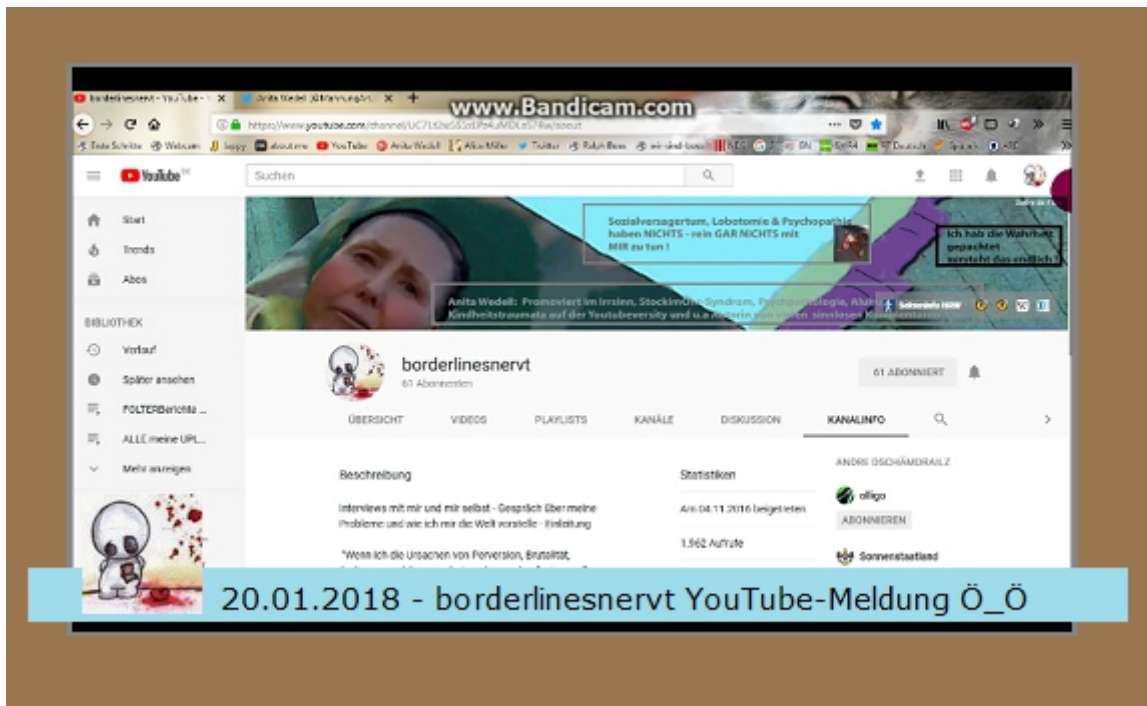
borderlinesnervt - YouTube
Anita Wedell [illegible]

www.Bandicam.com

https://www.youtube.com/channel/UC7Ld2a5S5zLPb4uMDLe57Rw/about

YouTube

Suchen

Start
Trends
Abos

BIBLIOTHEK
Verlauf
Später ansehen
FOLTERBerichte ...
ALLE meine UPL...
Mehr anzeigen

Sozialversagertum, Lobotomie & Psychopathie haben NICHTS - rein GAR NICHTS mit MIR zu tun !

Ich hab die Wahrheit gepachtet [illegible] versteht das endlich !

Anita Wedell: Promoviert im Irrsinn, Stockholm-Syndrom, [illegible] Kindheitstraumata auf der Youtubeversity und u.a. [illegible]

borderlinesnervt
61 Abonnenten

61 ABONNIERT

ÜBERSICHT
VIDEOS
PLAYLISTS
KANÄLE
DISKUSSION
KANALINFO

Beschreibung

Interviews mit mir und mir selbst - Gespräch über meine Probleme und wie ich mir die Welt vorstelle - Einleitung

"Wenn ich die Ursachen von Perversion, Brutalität,

Statistiken

Am 04.11.2016 beigetreten

1.962 Aufrufe

ANDRE OSCHÄMDRAILZ

olligo
ABONNIEREN

Sonnenstaatland

20.01.2018 - borderlinesnervt YouTube-Meldung Ö_Ö